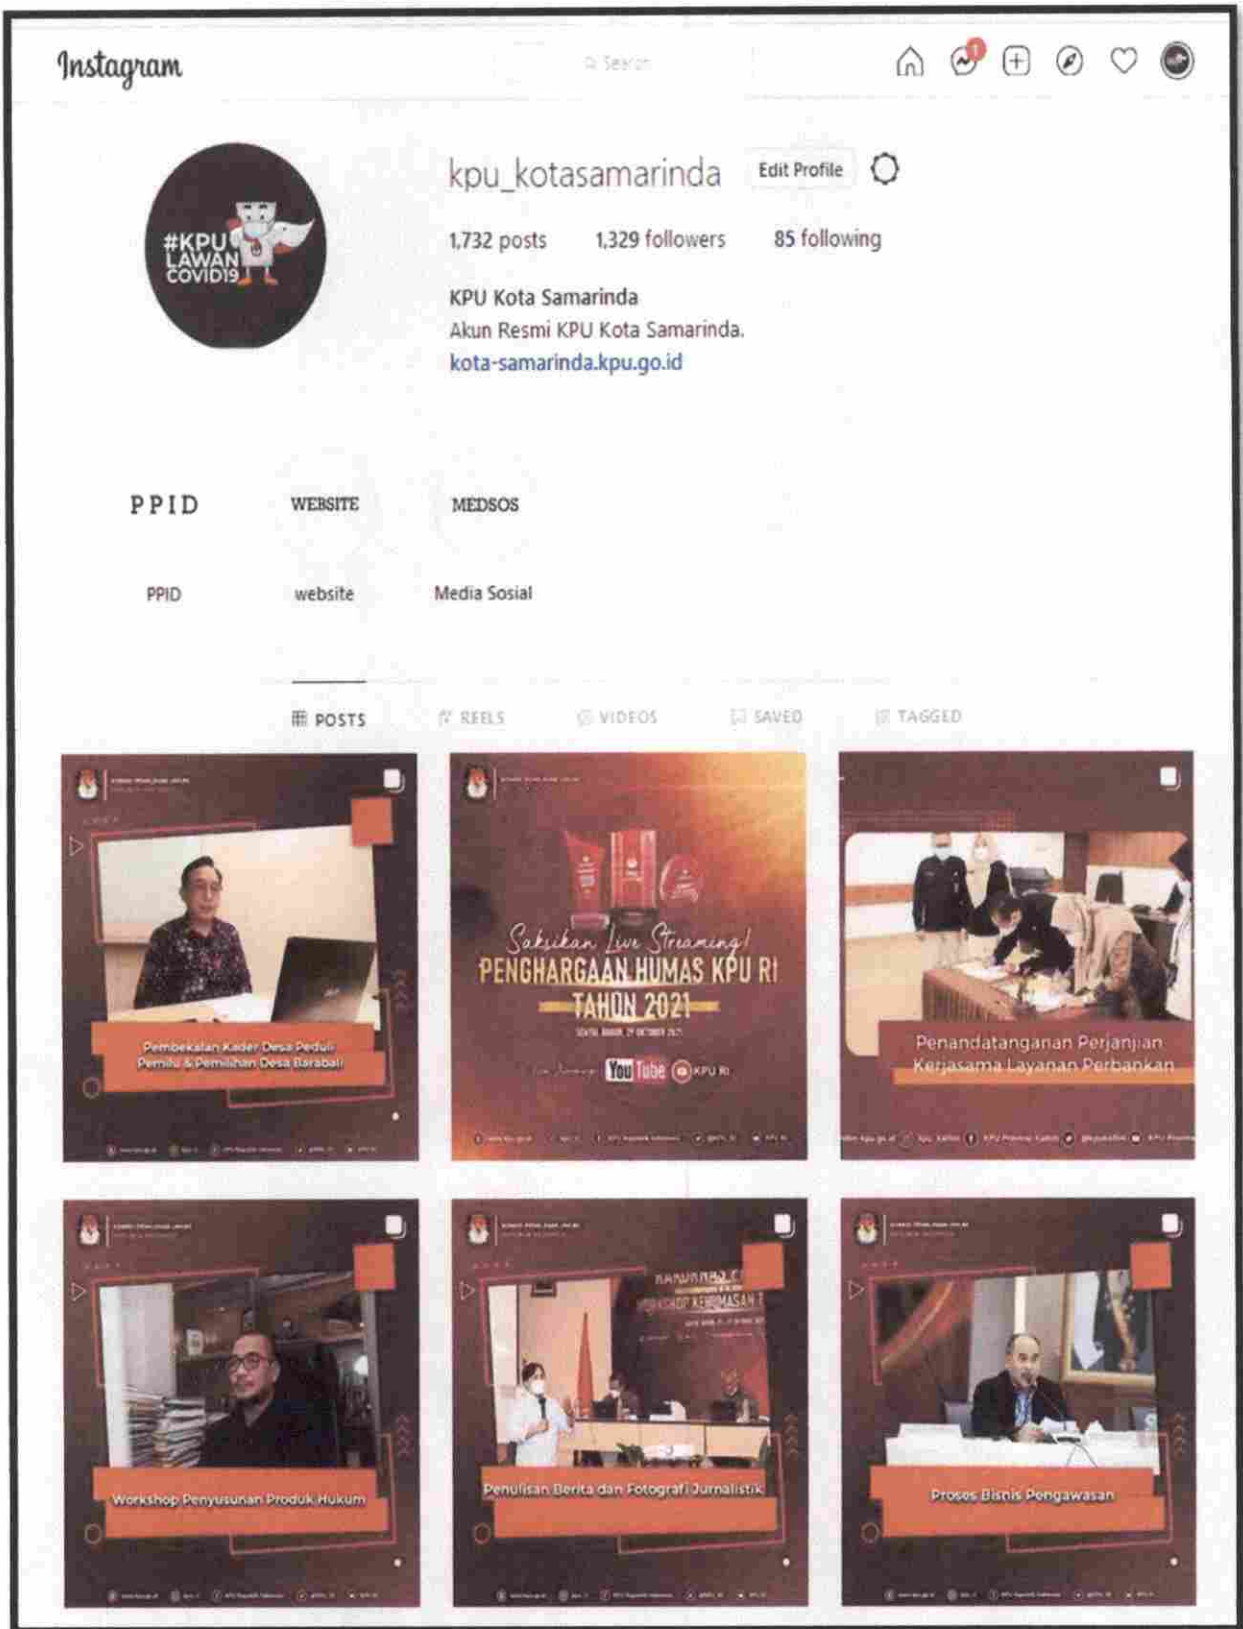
Instagram

Search

1

#KPU LAWAN COVID19

kpu_kotasamarinda Edit Profile

1,732 posts 1,329 followers 85 following

KPU Kota Samarinda
Akun Resmi KPU Kota Samarinda.
kota-samarinda.kpu.go.id

PPID WEBSITE MEDSOS

PPID website Media Sosial

POSTS REELS VIDEOS SAVED TAGGED

Pembekalan Kader Desa Peduli Pemilu & Pemilihan Desa Barabali

Saksikan Live Streaming!
PENGHARGAAN HUMAS KPU RI
TAHUN 2021

YouTube KPU RI

Penandatanganan Perjanjian Kerjasama Layanan Perbankan

Workshop Penyusunan Produk Hukum

Penulisan Berita dan Fotografi Jurnalistik

Proses Bisnis Pengawasan